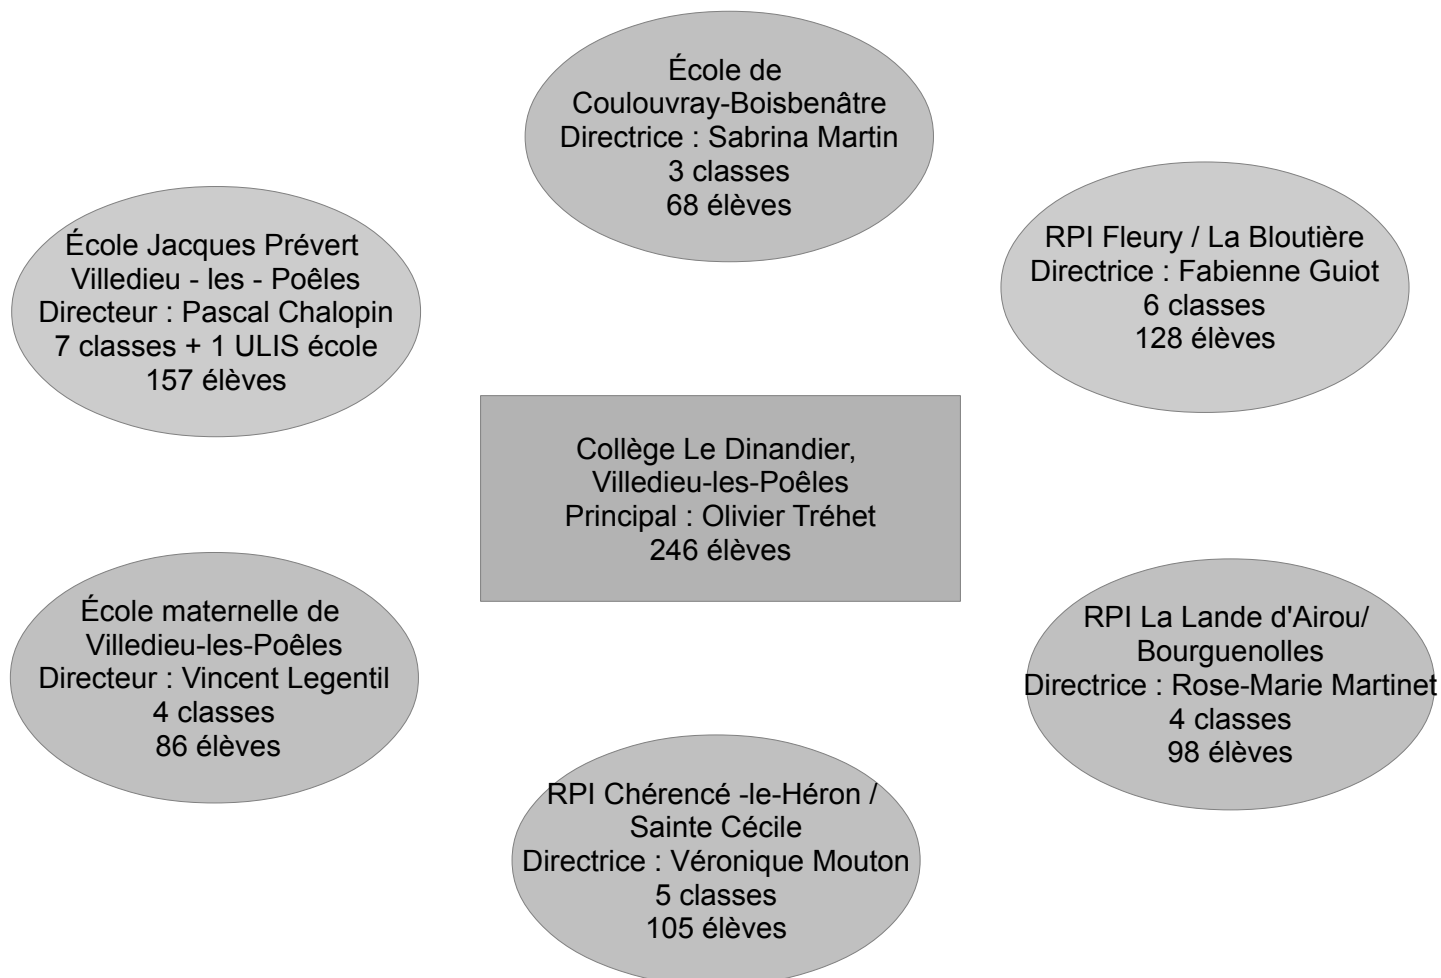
École de
Coulouvray-Boisbenâtre
Directrice : Sabrina Martin
3 classes
68 élèves

École Jacques Prévert
Villedieu - les - Poêles
Directeur : Pascal Chalopin
7 classes + 1 ULIS école
157 élèves

RPI Fleury / La Bloutière
Directrice : Fabienne Guiot
6 classes
128 élèves

Collège Le Dinandier,
Villedieu-les-Poêles
Principal : Olivier Tréhet
246 élèves

École maternelle de
Villedieu-les-Poêles
Directeur : Vincent Legentil
4 classes
86 élèves

RPI La Lande d'Airou/
Bourguenolles
Directrice : Rose-Marie Martinet
4 classes
98 élèves

RPI Chérencé -le-Héron /
Sainte Cécile
Directrice : Véronique Mouton
5 classes
105 élèves